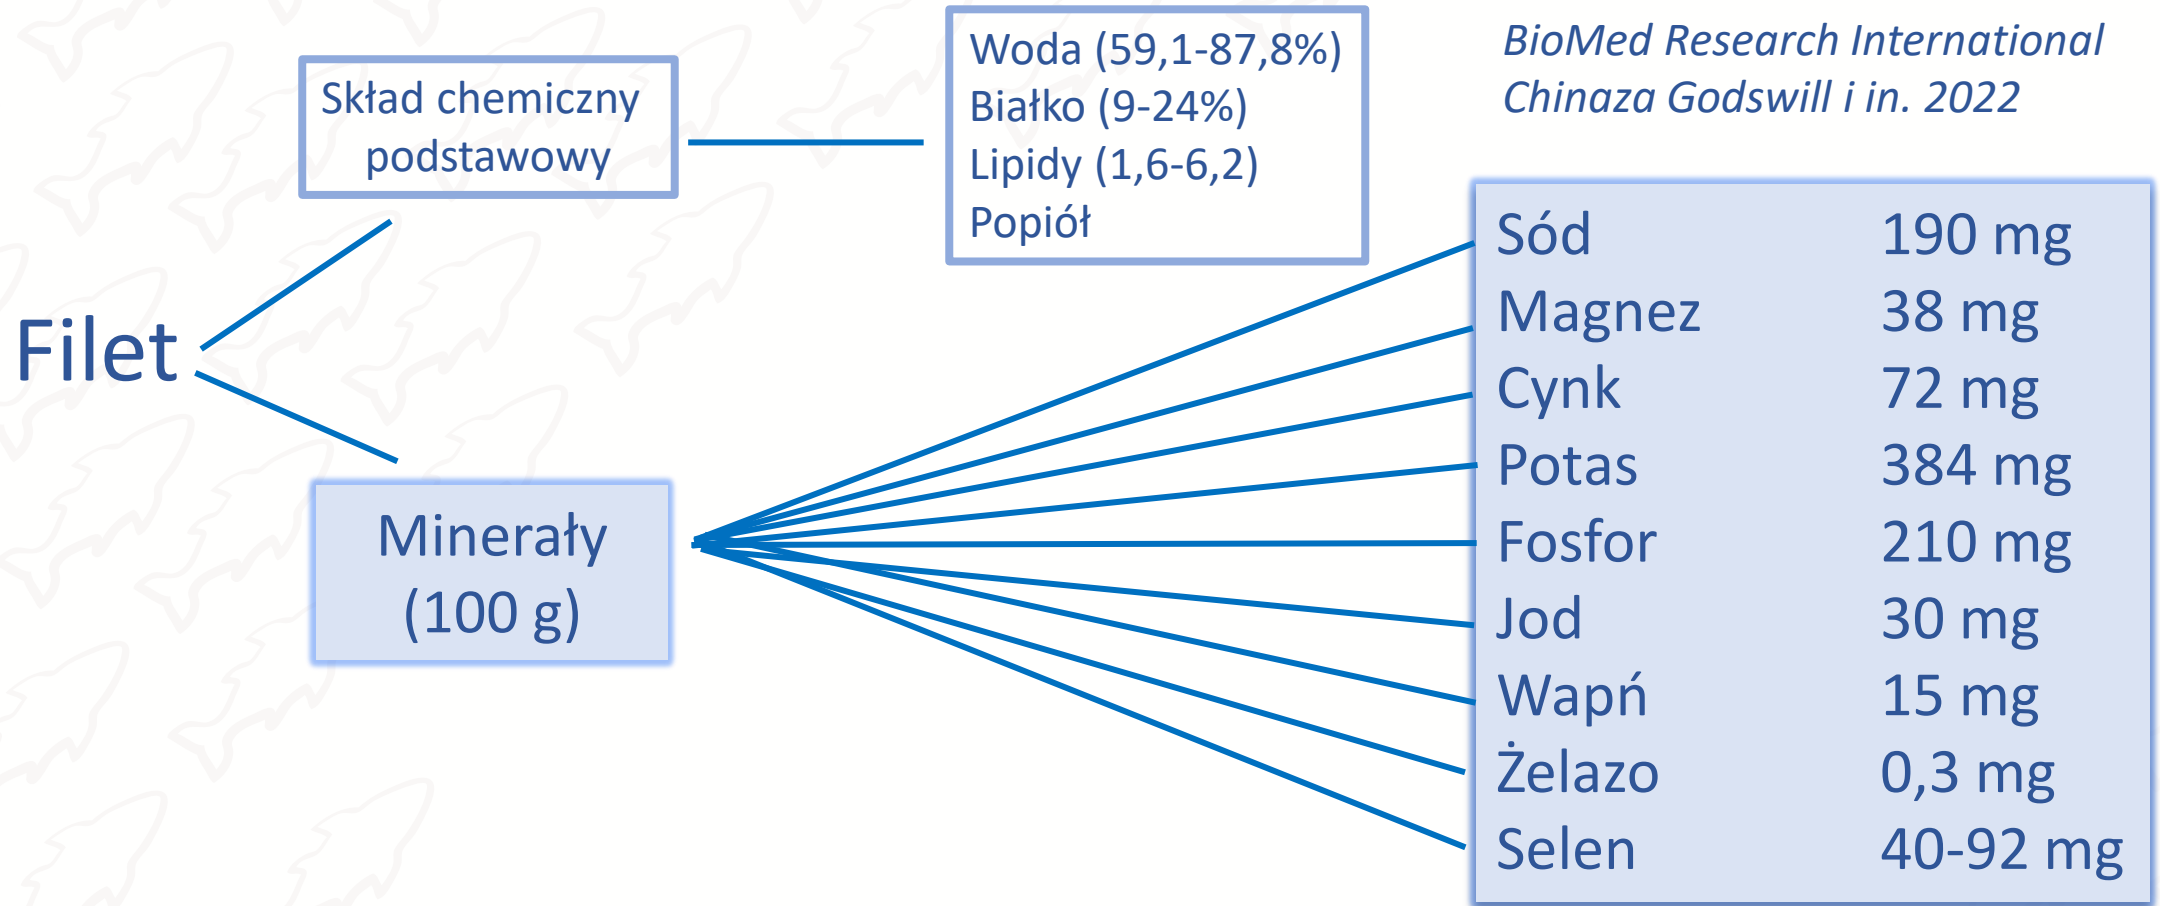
BioMed Research International
Chinaza Godswill i in. 2022

Filet

Skład chemiczny podstawowy

Woda (59,1-87,8%)
Białko (9-24%)
Lipidy (1,6-6,2)
Popiół

Minerały (100 g)

| | |
|---|---|
| Sód | 190 mg |
| Magnez | 38 mg |
| Cynk | 72 mg |
| Potas | 384 mg |
| Fosfor | 210 mg |
| Jod | 30 mg |
| Wapń | 15 mg |
| Żelazo | 0,3 mg |
| Selen | 40-92 mg |